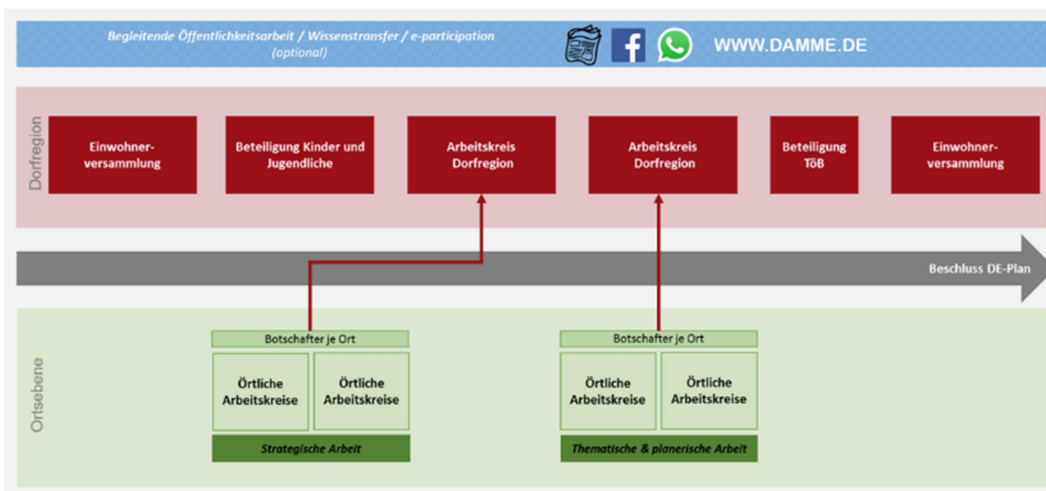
Begleitende Öffentlichkeitsarbeit / Wissenstransfer / e-participation
(optional)

WWW.DAMME.DE

Dorfregion

Einwohner-versammlung

Beteiligung Kinder und Jugendliche

Arbeitskreis Dorfregion

Arbeitskreis Dorfregion

Beteiligung TöB

Einwohner-versammlung

Beschluss DE-Plan

Ortsebene

Botschafter je Ort

Örtliche Arbeitskreise

Örtliche Arbeitskreise

Strategische Arbeit

Botschafter je Ort

Örtliche Arbeitskreise

Örtliche Arbeitskreise

Thematische & planerische Arbeit